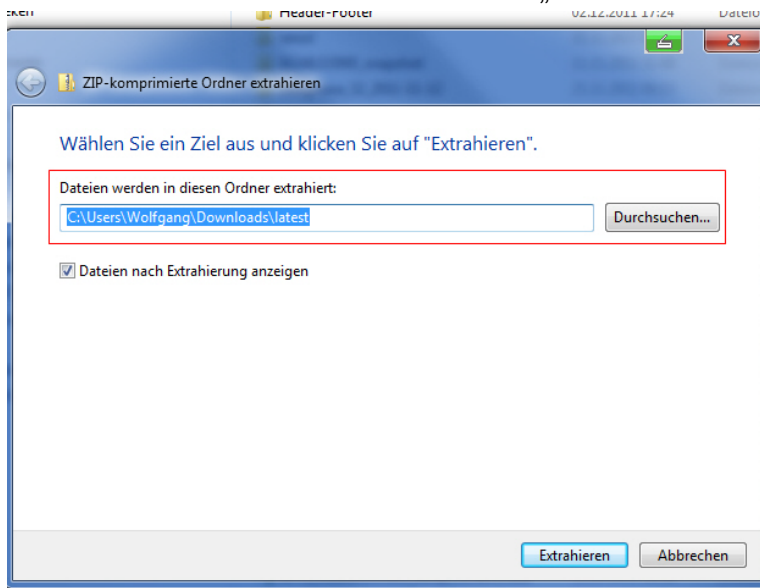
:ken Header-Footer 02.12.2011 17:24 Dateio

ZIP-komprimierte Ordner extrahieren

Wählen Sie ein Ziel aus und klicken Sie auf "Extrahieren".

Dateien werden in diesen Ordner extrahiert:

C:\Users\Wolfgang\Downloads\latest

Durchsuchen...

Dateien nach Extrahierung anzeigen

Extrahieren

Abbrechen